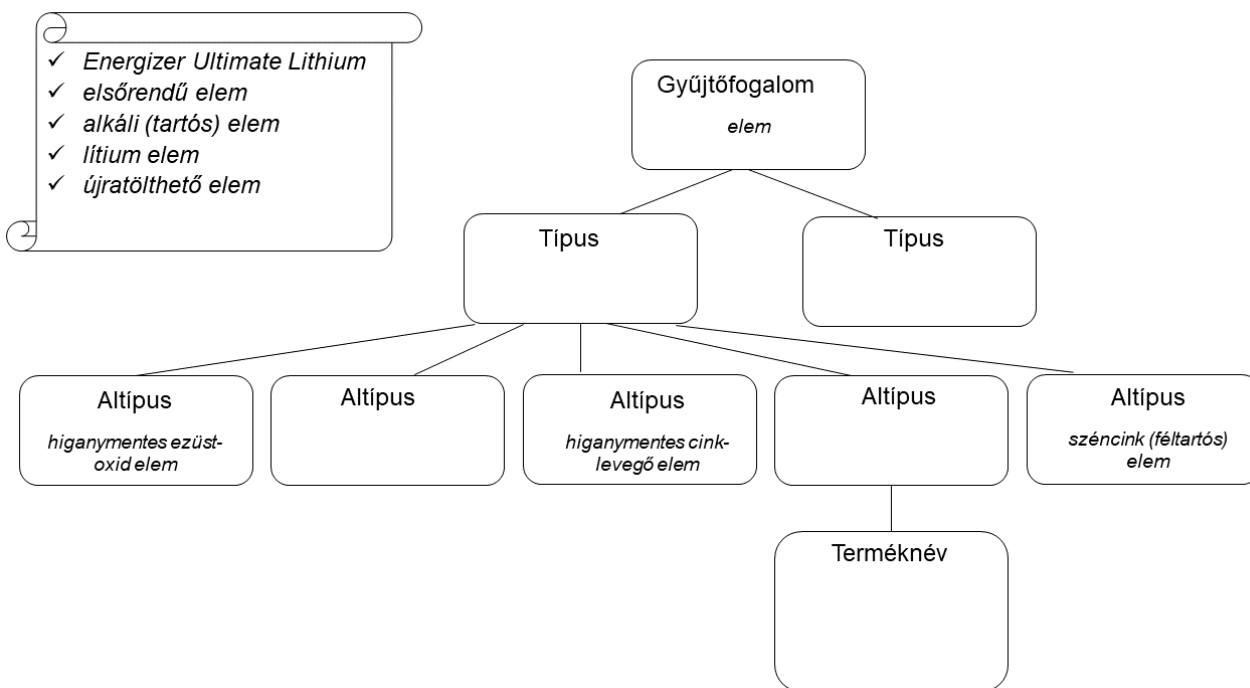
✓ Energizer Ultimate Lithium
✓ elsőrendű elem
✓ alkáli (tartós) elem
✓ lítium elem
✓ újratölthető elem

Gyűjtőfogalom
elem

Típus

Típus

Altípus
higanymentes ezüst-oxid elem

Altípus

Altípus
higanymentes cink-levegő elem

Altípus

Altípus
széncink (féltartós) elem

Terméknév